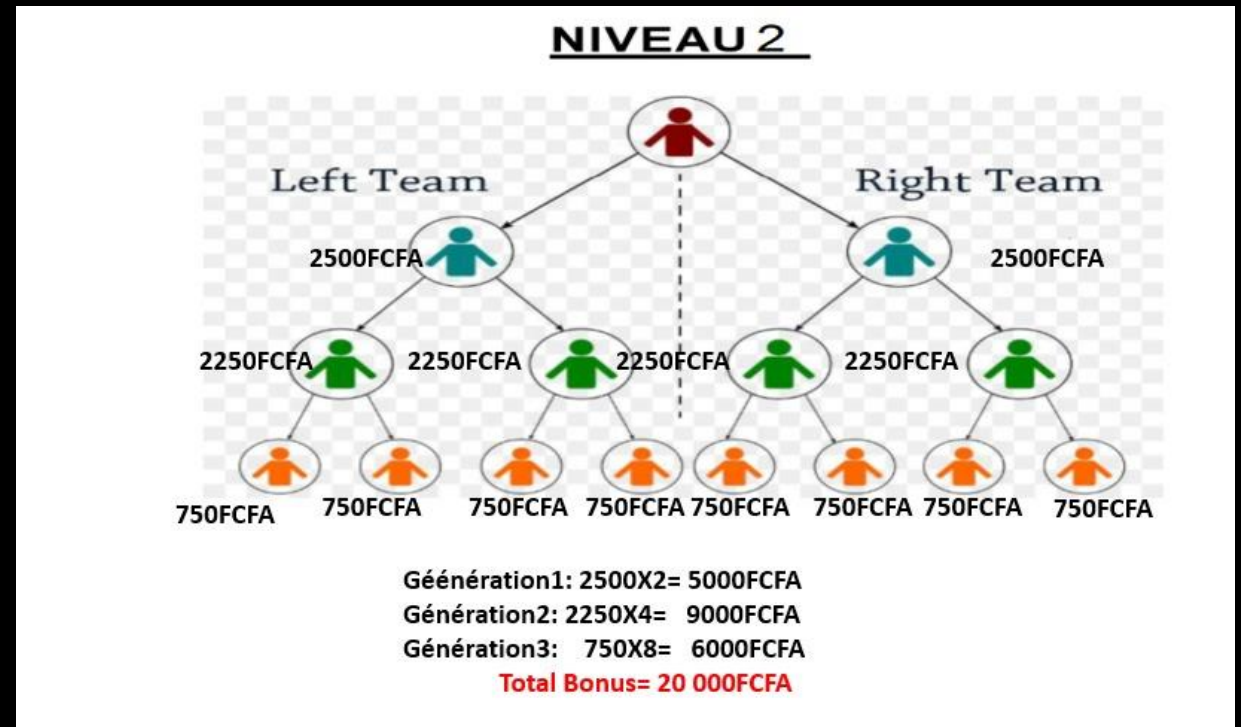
NIVEAU 2

Left Team

Right Team

2500FCFA

2500FCFA

2250FCFA 2250FCFA 2250FCFA 2250FCFA

750FCFA 750FCFA 750FCFA 750FCFA 750FCFA 750FCFA 750FCFA 750FCFA

Géénération1: 2500X2= 5000FCFA
Génération2: 2250X4= 9000FCFA
Génération3: 750X8= 6000FCFA
Total Bonus= 20 000FCFA